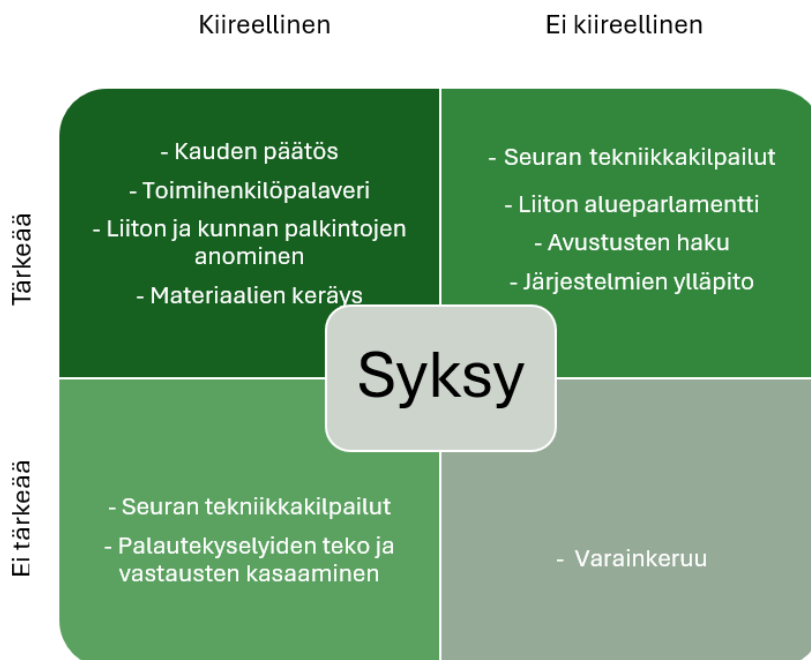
Kiireellinen

Ei kiireellinen

Tärkeää

- Kauden päätös
- Toimihenkilöpalaveri
- Liiton ja kunnan palkintojen anominen
- Materiaalien keräys

- Seuran tekniikkakilpailut
- Liiton alueparlamentti
- Avustusten haku
- Järjestelmien ylläpito

Syksy

Ei tärkeää

- Seuran tekniikkakilpailut
- Palautekyselyiden teko ja vastausten kasaaminen

- Varainkeruu